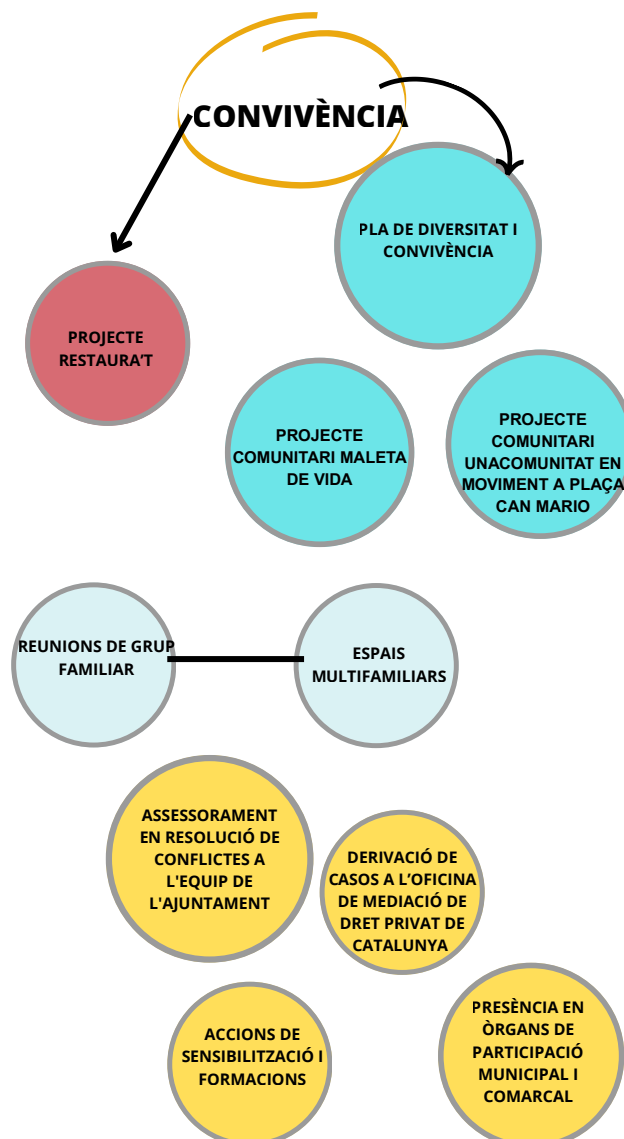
CONVIVÈNCIA

PLA DE DIVERSITAT I CONVIVÈNCIA

PROJECTE RESTAURA'T

PROJECTE COMUNITARI MALETA DE VIDA

PROJECTE COMUNITARI UNACOMUNITAT EN MOVIMENT A PLAÇA CAN MARIO

REUNIONS DE GRUP FAMILIAR

ESPAIS MULTIFAMILIARS

ASSESSORAMENT EN RESOLUCIÓ DE CONFLICTES A L'EQUIP DE L'AJUNTAMENT

DERIVACIÓ DE CASOS A L'OFICINA DE MEDIACIÓ DE DRET PRIVAT DE CATALUNYA

ACCIONS DE SENSIBILITZACIÓ I FORMACIONS

PRESÈNCIA EN ÒRGANS DE PARTICIPACIÓ MUNICIPAL I COMARCAL